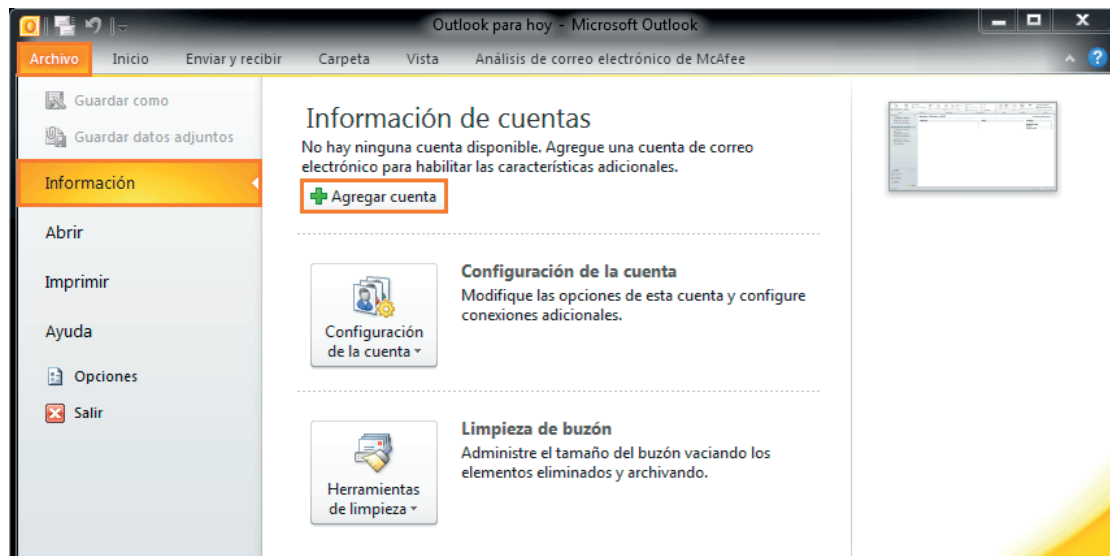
Outlook para hoy - Microsoft Outlook

Archivo Inicio Enviar y recibir Carpeta Vista Análisis de correo electrónico de McAfee

Guardar como
Guardar datos adjuntos
Información
Abrir
Imprimir
Ayuda
Opciones
Salir

Información de cuentas
No hay ninguna cuenta disponible. Agregue una cuenta de correo electrónico para habilitar las características adicionales.

Agregar cuenta

Configuración de la cuenta

Configuración de la cuenta
Modifique las opciones de esta cuenta y configure conexiones adicionales.

Herramientas de limpieza

Limpieza de buzón
Administre el tamaño del buzón vaciando los elementos eliminados y archivando.